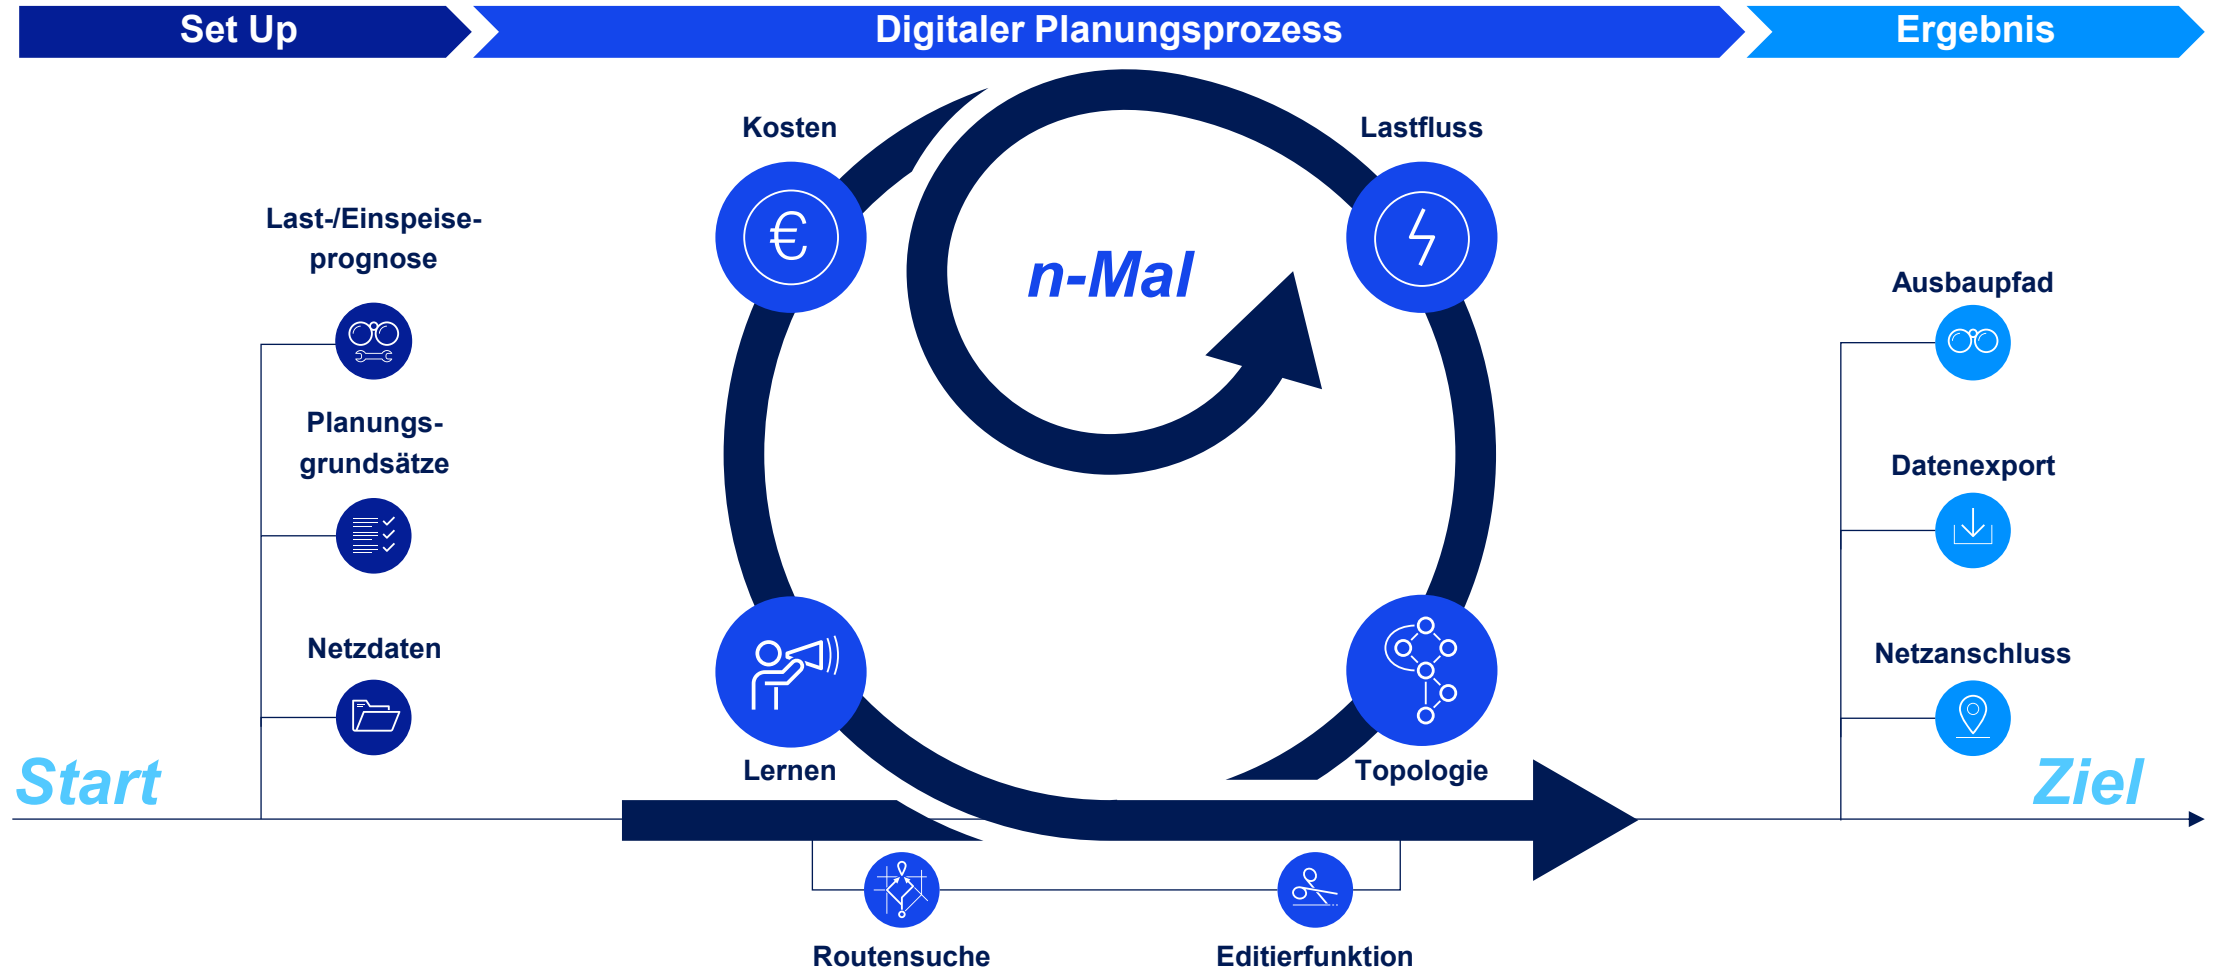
Set Up

Digitaler Planungsprozess

Ergebnis

Last-/Einspeise-prognose

Planungs-grundsätze

Netzdaten

Start

Kosten

Lastfluss

n-Mal

Lernen

Topologie

Routensuche

Editierfunktion

Ausbaupfad

Datenexport

Netzanschluss

Ziel